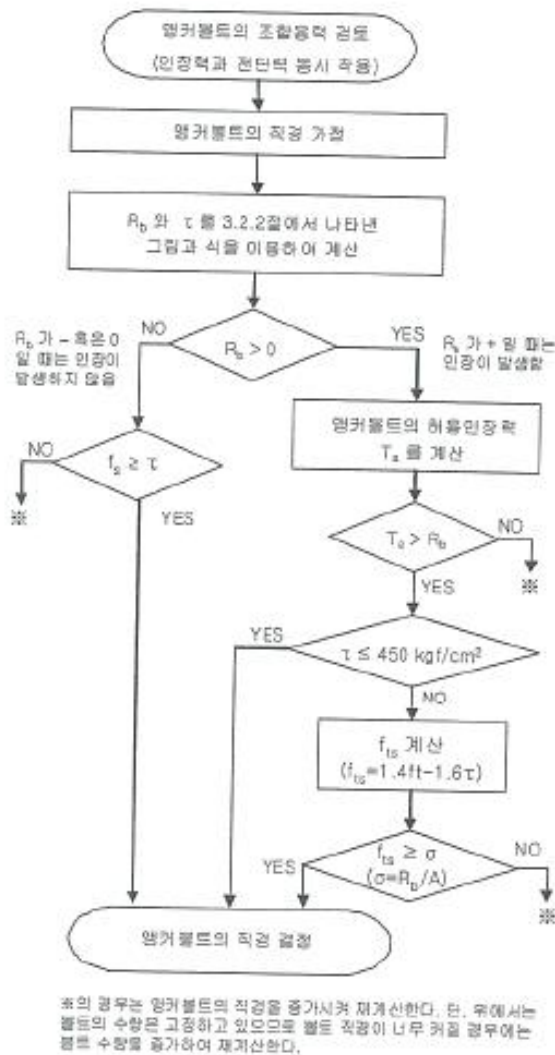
앵커볼트의 조합응력 검토
(인장력과 전단력 동시 작용)

앵커볼트의 직경 가정

$R_b$ 와 τ 를 3.2.2절에서 나타낸 그림과 식을 이용하여 계산

$R_b > 0$

NO

$R_b$ 가 – 혹은 0 일 때는 인장이 발생하지 않음

YES

$R_b$ 가 + 일 때는 인장이 발생함

앵커볼트의 허용인장력 $T_a$ 를 계산

NO

$f_s \geq \tau$

※

YES

$T_a > R_b$

NO

※

YES

YES

$\tau \leq 450$ kgf/cm²

NO

$f_{ts}$ 계산
($f_{ts}$=1.4ft−1.6τ)

YES

$f_{ts} \geq \sigma$
($\sigma = R_b/A$)

NO

※

앵커볼트의 직경 결정

※의 경우는 앵커볼트의 직경을 증가시켜 재계산한다. 단, 위에서는 볼트의 수량은 고정하고 있으므로 볼트 직경이 너무 커질 경우에는 볼트 수량을 증가하여 재계산한다.